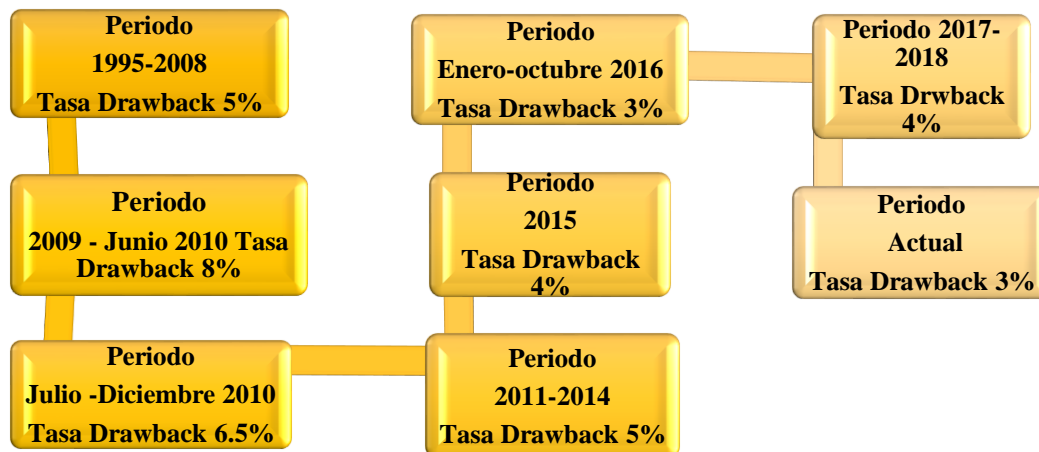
Periodo
1995-2008
Tasa Drawback 5%

Periodo
2009 - Junio 2010 Tasa Drawback 8%

Periodo
Julio -Diciembre 2010
Tasa Drawback 6.5%

Periodo
2011-2014
Tasa Drawback 5%

Periodo
2015
Tasa Drawback 4%

Periodo
Enero-octubre 2016
Tasa Drawback 3%

Periodo 2017-2018
Tasa Drwback 4%

Periodo
Actual
Tasa Drawback 3%